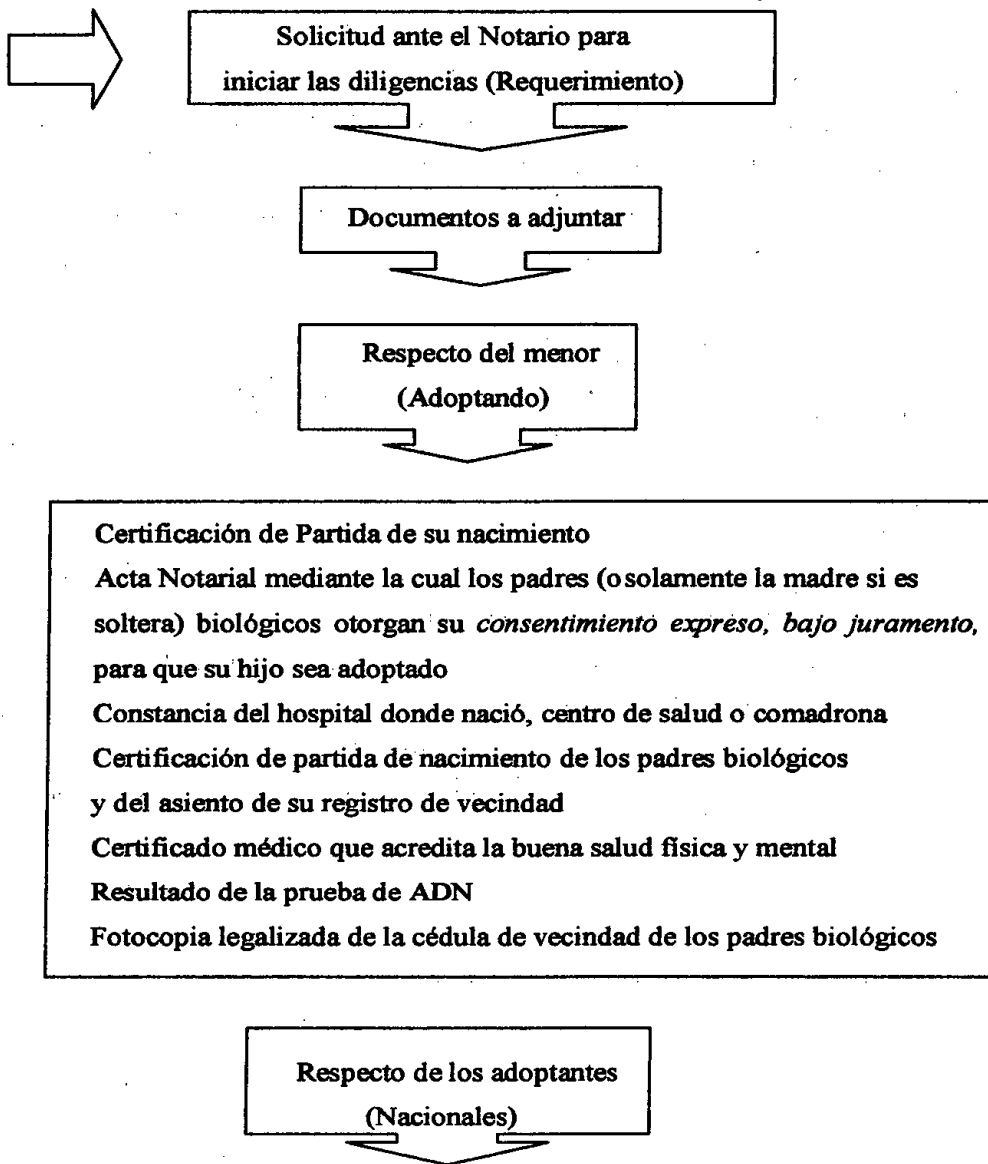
Solicitud ante el Notario para iniciar las diligencias (Requerimiento)

Documentos a adjuntar

Respecto del menor (Adoptando)

Certificación de Partida de su nacimiento
Acta Notarial mediante la cual los padres (o solamente la madre si es soltera) biológicos otorgan su *consentimiento expreso, bajo juramento,* para que su hijo sea adoptado
Constancia del hospital donde nació, centro de salud o comadrona
Certificación de partida de nacimiento de los padres biológicos y del asiento de su registro de vecindad
Certificado médico que acredita la buena salud física y mental
Resultado de la prueba de ADN
Fotocopia legalizada de la cédula de vecindad de los padres biológicos

Respecto de los adoptantes (Nacionales)